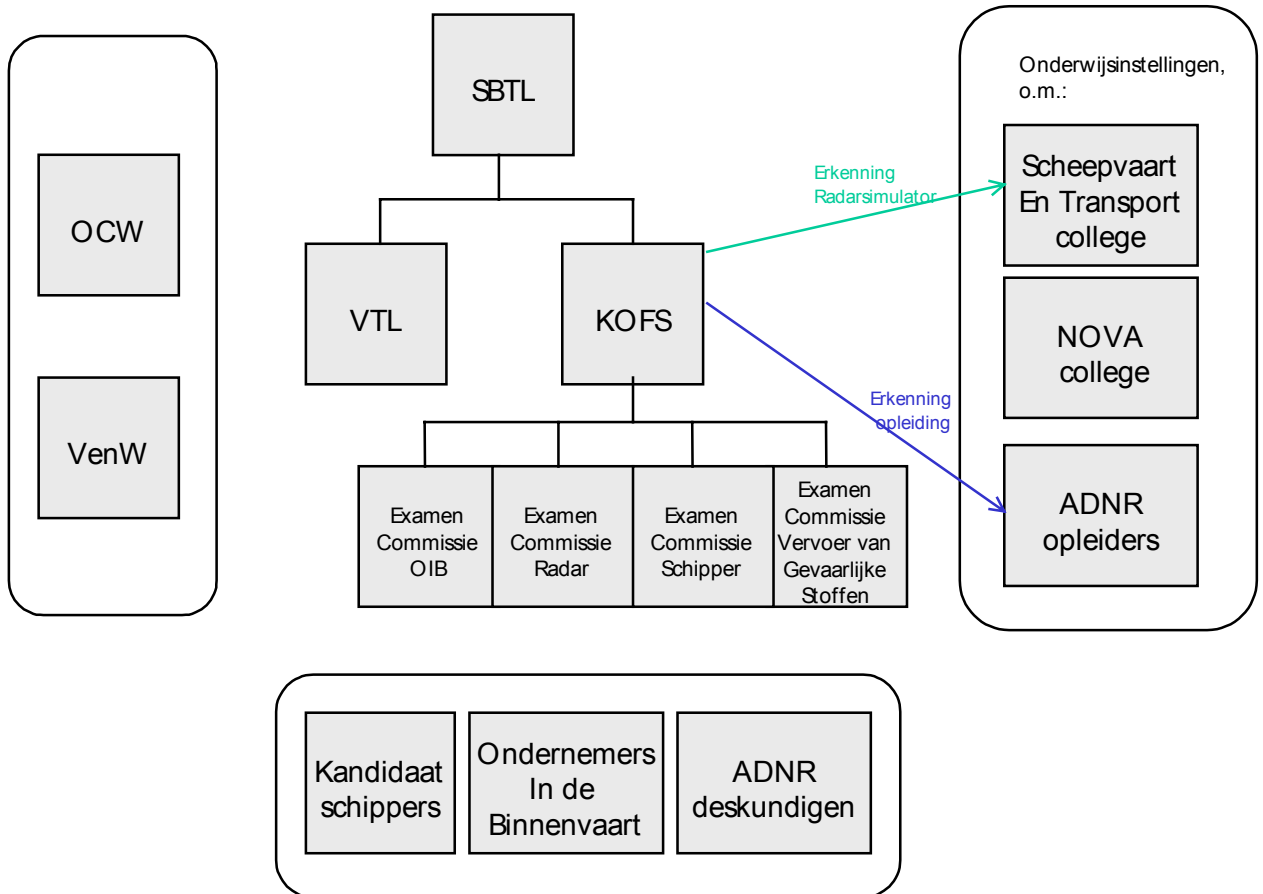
OCW

VenW

SBTL

VTL

KOFS

Examen Commissie OIB

Examen Commissie Radar

Examen Commissie Schipper

Examen Commissie Vervoer van Gevaarlijke Stoffen

Erkenning Radarsimulator

Erkenning opleiding

Onderwijsinstellingen, o.m.:

Scheepvaart En Transport college

NOVA college

ADNR opleiders

Kandidaat schippers

Ondernemers In de Binnenvaart

ADNR deskundigen